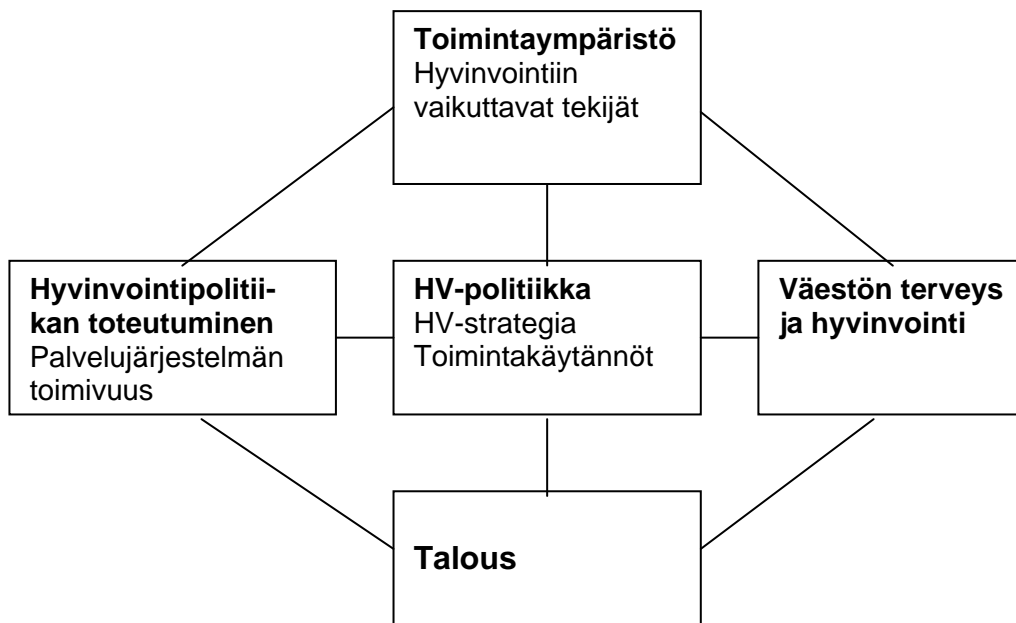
**Toimintaympäristö**
Hyvinvointiin vaikuttavat tekijät

**Hyvinvointipolitiikan toteutuminen**
Palvelujärjestelmän toimivuus

**HV-politiikka**
HV-strategia
Toimintakäytännöt

**Väestön terveys ja hyvinvointi**

**Talous**